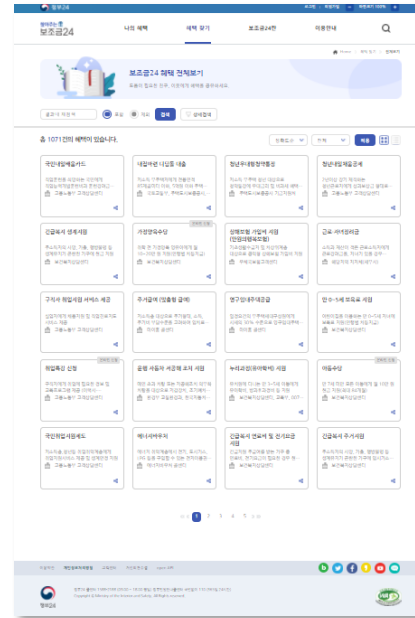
보조금24

나의 혜택 | 혜택 찾기 | 보조금24란 | 이용안내

보조금24 혜택 전체보기

총 1071건의 혜택이 있습니다.

검색

국민내일배움카드

내일배움 디딤돌 대출

청년우대형청약통장

청년내일채움공제

긴급복지 생계지원

가정양육수당

장애인활 자립에 지원

긴급 · 아이돌봄 바우처

구직자 취업지원 서비스 제공

주거급여

영구임대주택공급

한 0~5세 보육료 지원

취업촉진 신청

출생 새출발 세종형 조사 지원

누리과정(유아학비) 지원

아동수당

국민취업지원제도

에너지바우처

긴급복지 연료비 및 전기료 지원

긴급복지 주거지원

1 2 3 4 5

행정안전부